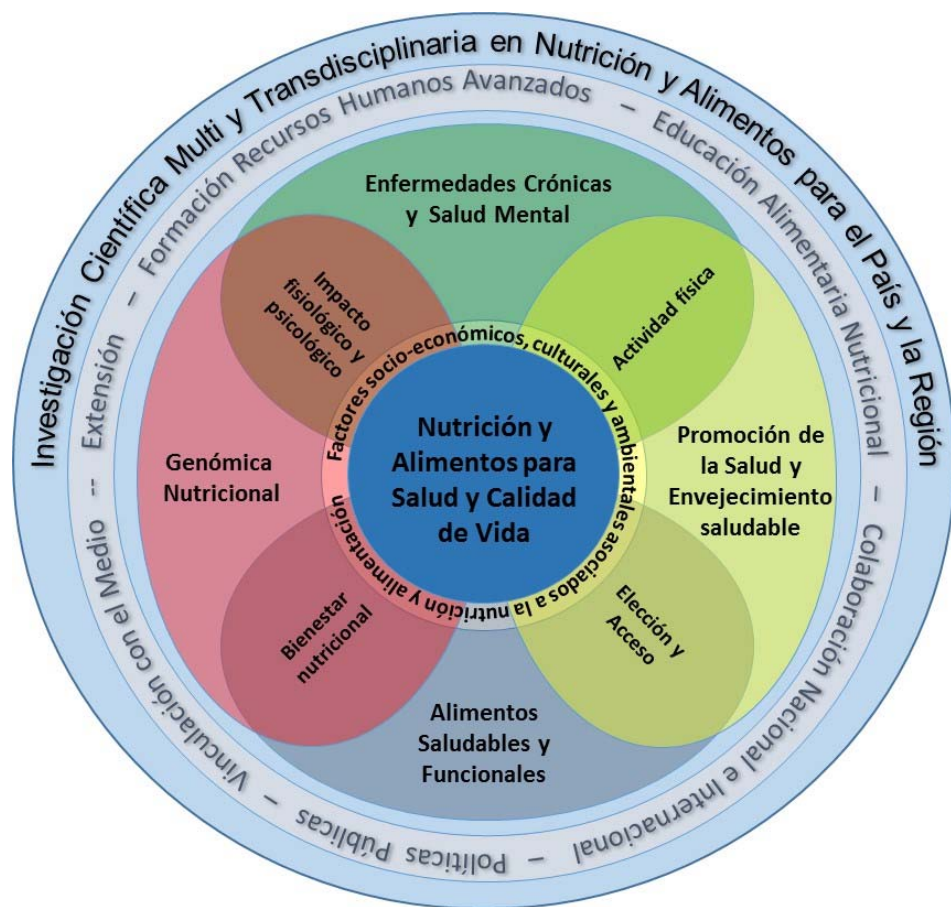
Investigación Científica Multi y Transdisciplinaria en Nutrición y Alimentos para el País y la Región

Formación Recursos Humanos Avanzados – Educación Alimentaria Nutricional – Colaboración Nacional e Internacional – Políticas Públicas – Vinculación con el Medio – Extensión –

Enfermedades Crónicas y Salud Mental

Impacto fisiológico y psicológico

Actividad física

Genómica Nutricional

Promoción de la Salud y Envejecimiento saludable

Bienestar nutricional

Elección y Acceso

Alimentos Saludables y Funcionales

Factores socio-económicos, culturales y ambientales asociados a la nutrición y alimentación

Nutrición y Alimentos para Salud y Calidad de Vida